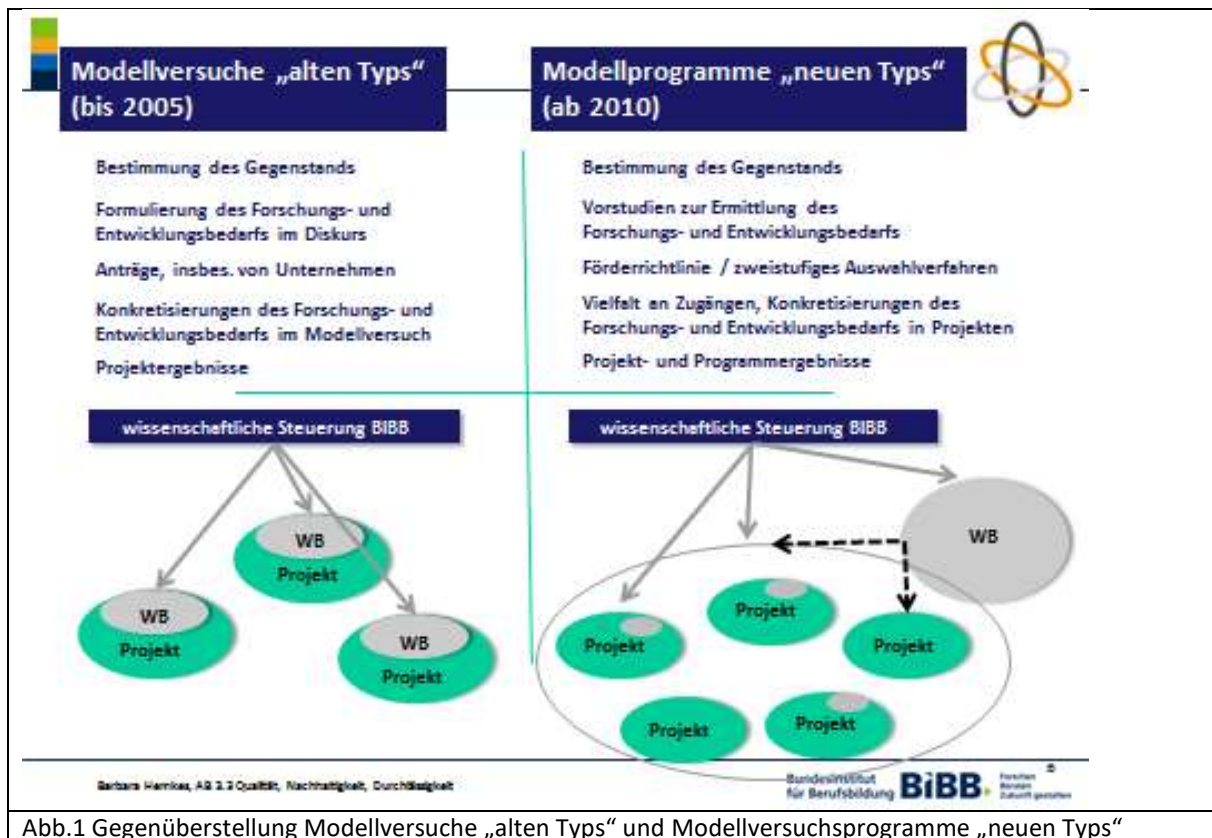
Modellversuche „alten Typs“ (bis 2005)

Bestimmung des Gegenstands

Formulierung des Forschungs- und Entwicklungsbedarfs im Diskurs

Anträge, insbes. von Unternehmen

Konkretisierungen des Forschungs- und Entwicklungsbedarfs im Modellversuch

Projektergebnisse

Modellprogramme „neuen Typs“ (ab 2010)

Bestimmung des Gegenstands

Vorstudien zur Ermittlung des Forschungs- und Entwicklungsbedarfs

Förderrichtlinie / zweistufiges Auswahlverfahren

Vielfalt an Zugängen, Konkretisierungen des Forschungs- und Entwicklungsbedarfs in Projekten

Projekt- und Programmergebnisse

wissenschaftliche Steuerung BIBB

WB
Projekt

WB
Projekt

WB
Projekt

wissenschaftliche Steuerung BIBB

WB

Projekt

Projekt

Projekt

Projekt

Projekt

Barbara Hemkes, AB 3.3 Qualität, Nachhaltigkeit, Durchlässigkeit

Bundesinstitut für Berufsbildung BIBB Forschen Beraten Zukunft gestalten

Abb.1 Gegenüberstellung Modellversuche „alten Typs“ und Modellversuchsprogramme „neuen Typs“